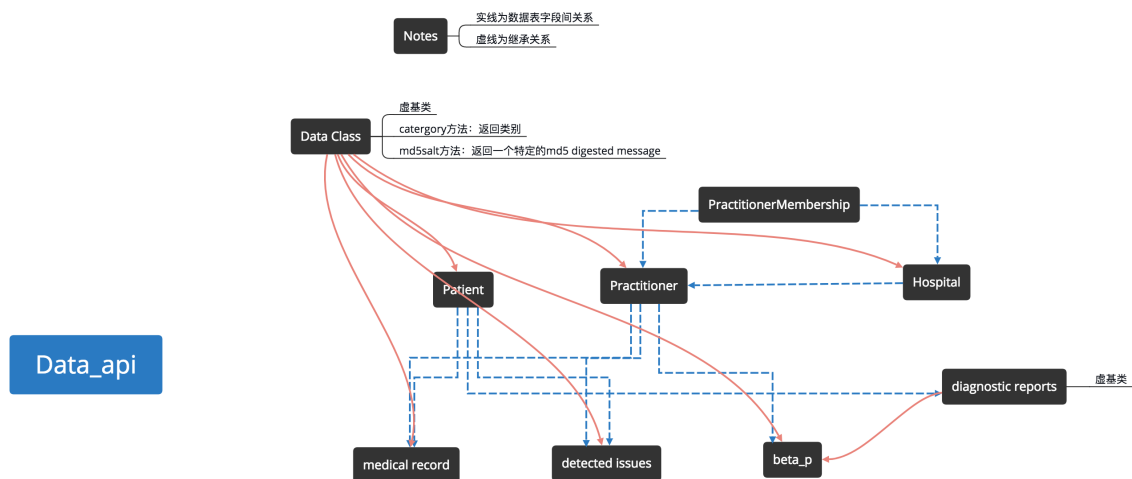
Notes

实线为数据表字段间关系

虚线为继承关系

Data Class

虚基类

catergory方法：返回类别

md5salt方法：返回一个特定的md5 digested message

PractitionerMembership

Patient

Practitioner

Hospital

Data_api

diagnostic reports

虚基类

medical record

detected issues

beta_p